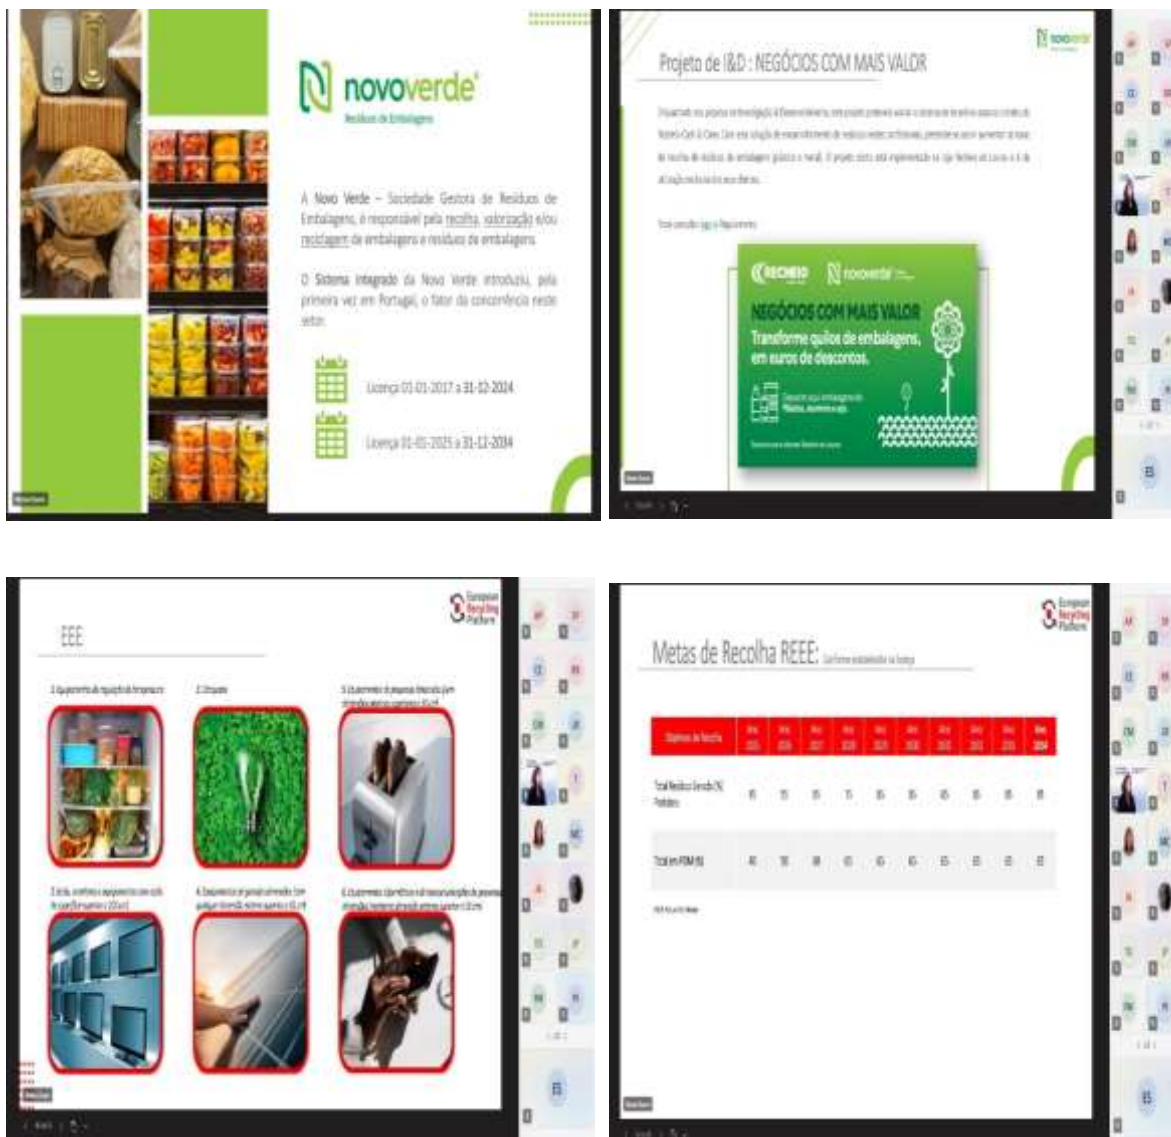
novoverde
Resíduos de Embalagens

A Novo Verde – Sociedade Gestora de Resíduos de Embalagens, é responsável pela recolha, valorização e/ou reciclagem de embalagens e resíduos de embalagens.

O Sistema Integrado da Novo Verde introduziu, pela primeira vez em Portugal, o fator da concorrência neste setor.

Licença 01-01-2017 a 31-12-2024

Licença 01-01-2025 a 31-12-2034

Projeto de I&D : NEGÓCIOS COM MAIS VALOR

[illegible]

RECHEIO novoverde

NEGÓCIOS COM MAIS VALOR
Transforme quilos de embalagens, em euros de descontos.

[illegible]

EEE

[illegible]

European Recycling Platform

Metas de Recolha REEE: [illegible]

European Recycling Platform

| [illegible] | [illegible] | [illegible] | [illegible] | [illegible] | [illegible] | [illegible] | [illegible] | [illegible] | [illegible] | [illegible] | 2024 |
|---|---|---|---|---|---|---|---|---|---|---|---|
| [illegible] | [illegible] | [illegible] | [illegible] | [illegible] | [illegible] | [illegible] | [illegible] | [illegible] | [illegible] | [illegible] | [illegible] |
| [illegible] | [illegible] | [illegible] | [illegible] | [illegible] | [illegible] | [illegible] | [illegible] | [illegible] | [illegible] | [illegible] | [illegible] |

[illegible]